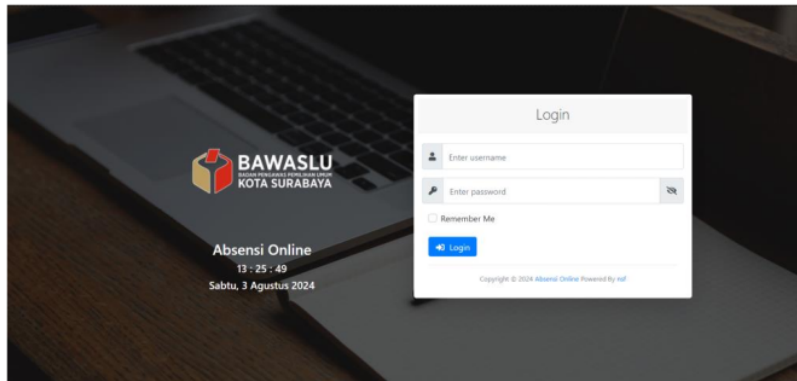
BAWASLU
BADAN PENGAWAS PEMILIHAN UMUM
KOTA SURABAYA

Absensi Online
13 : 25 : 49
Sabtu, 3 Agustus 2024

Login

Enter username

Enter password

Remember Me

Login

Copyright © 2024 Absensi Online Powered By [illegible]